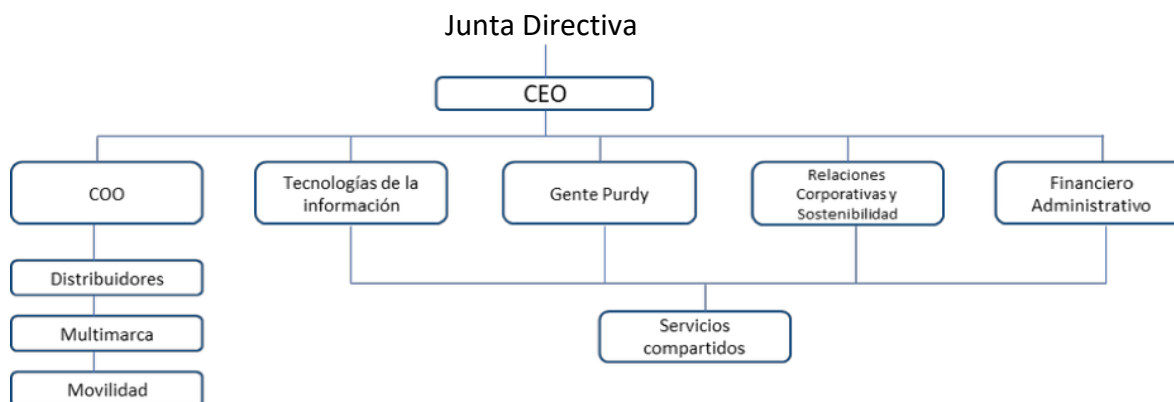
Junta Directiva

CEO

COO

Tecnologías de la información

Gente Purdy

Relaciones Corporativas y Sostenibilidad

Financiero Administrativo

Distribuidores

Multimarca

Movilidad

Servicios compartidos